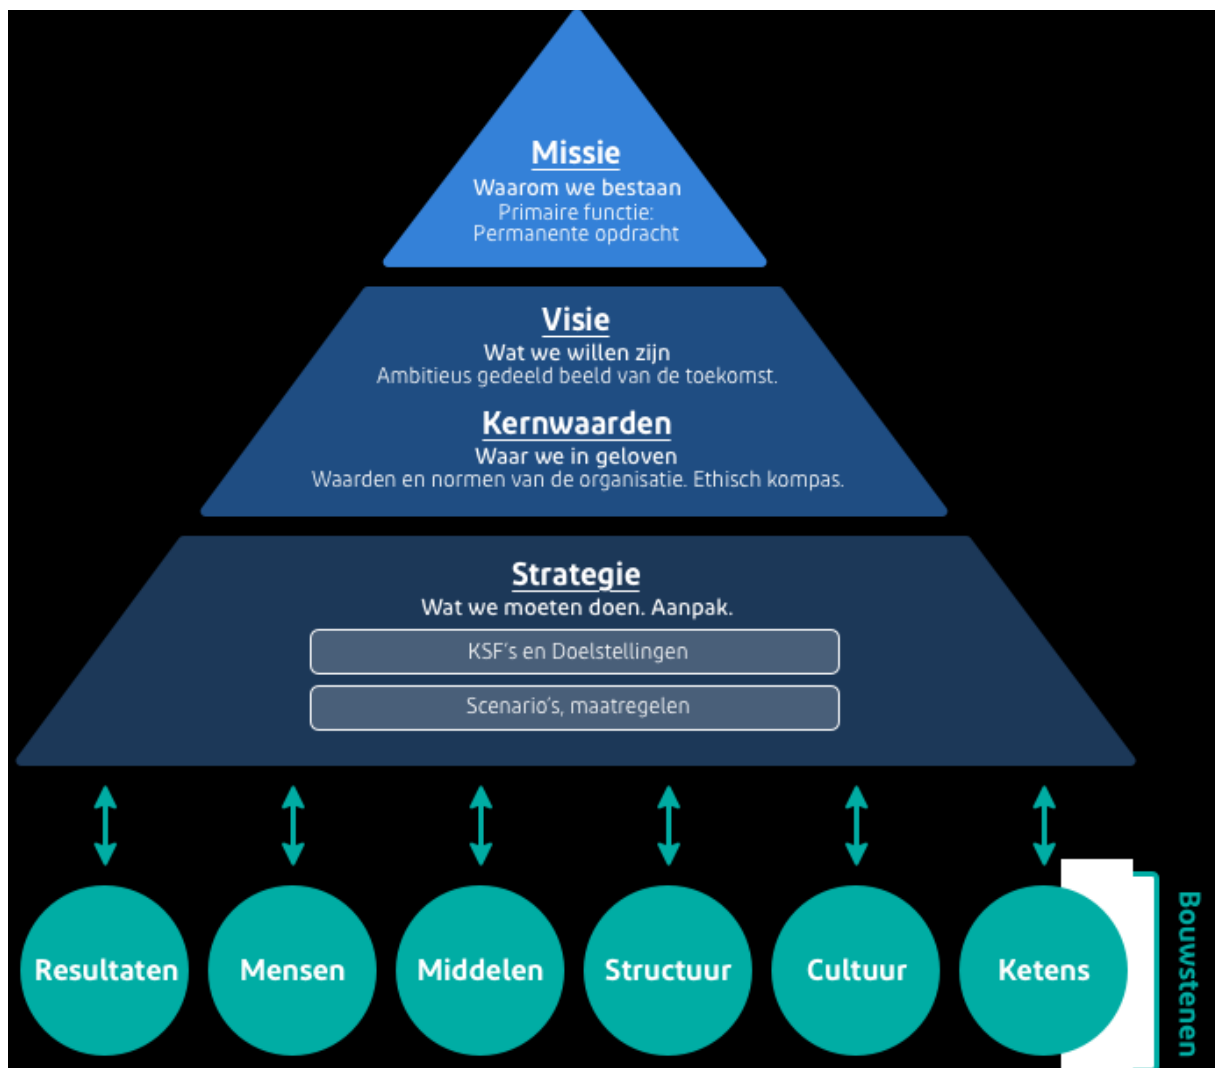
Missie
Waarom we bestaan
Primaire functie:
Permanente opdracht

Visie
Wat we willen zijn
Ambitieus gedeeld beeld van de toekomst.

Kernwaarden
Waar we in geloven
Waarden en normen van de organisatie. Ethisch kompas.

Strategie
Wat we moeten doen. Aanpak.

KSF's en Doelstellingen

Scenario's, maatregelen

Resultaten

Mensen

Middelen

Structuur

Cultuur

Ketens

Bouwstenen